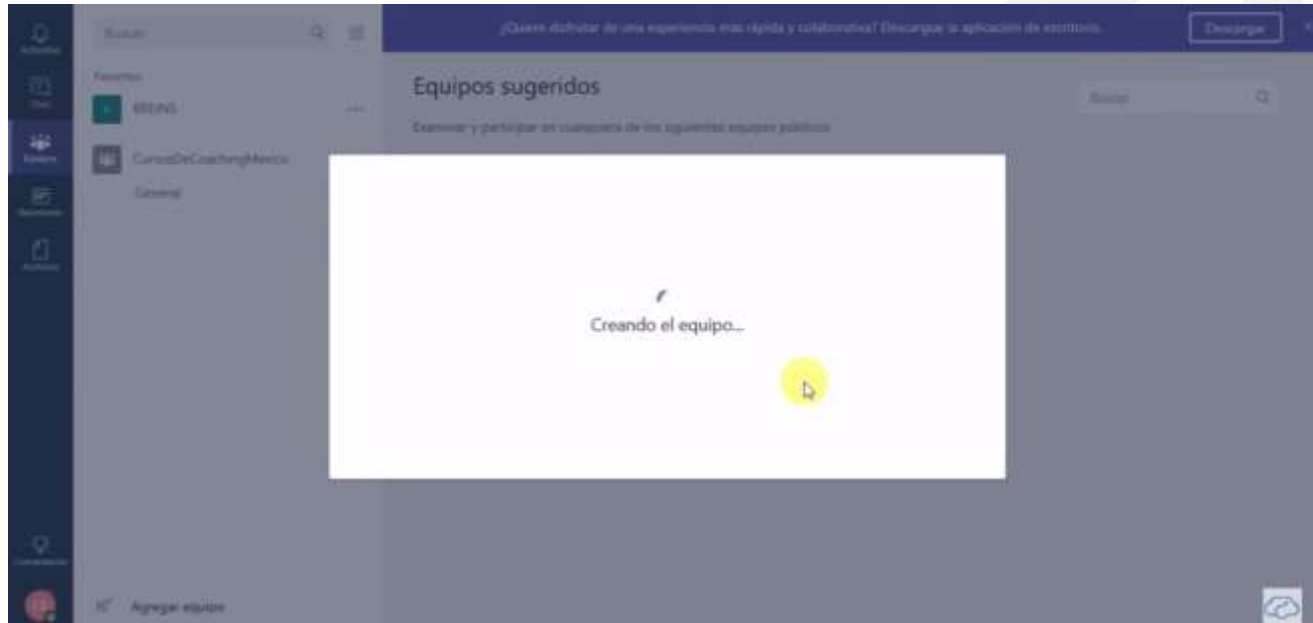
Actividad

Chat

Equipos

Reuniones

Archivos

Buscar

Favoritos

BREIKS

CursosDeCoachingMexico

General

¿Quiere disfrutar de una experiencia más rápida y colaborativa? Descargar la aplicación de escritorio.

Descargar

Equipos sugeridos

Buscar

Examinar y participar en cualquiera de los siguientes equipos públicos

Creando el equipo...

Agregar equipo